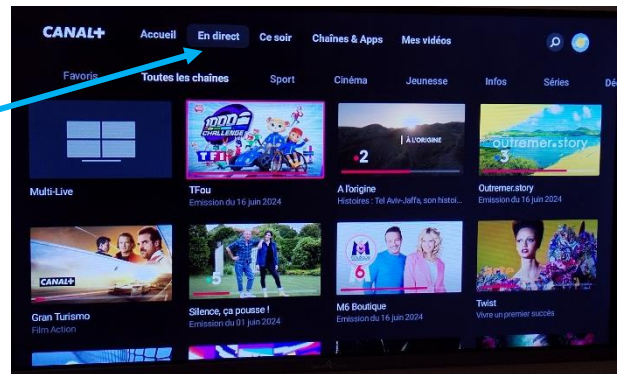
CANAL+ Accueil En direct Ce soir Chaînes & Apps Mes vidéos

Favoris Toutes les chaînes Sport Cinéma Jeunesse Infos Séries Dé

1000 CHALLENGE
TF1

À L'ORIGINE
2

outremer.story
3

Multi-Live

TFou
Emission du 16 juin 2024

A l'origine
Histoires : Tel Aviv-Jaffa, son histoi...

Outremer.story
Emission du 16 juin 2024

CANAL+

5

M
6

Gran Turismo
Film Action

Silence, ça pousse !
Emission du 01 juin 2024

M6 Boutique
Emission du 16 juin 2024

Twist
Vivre un premier succès